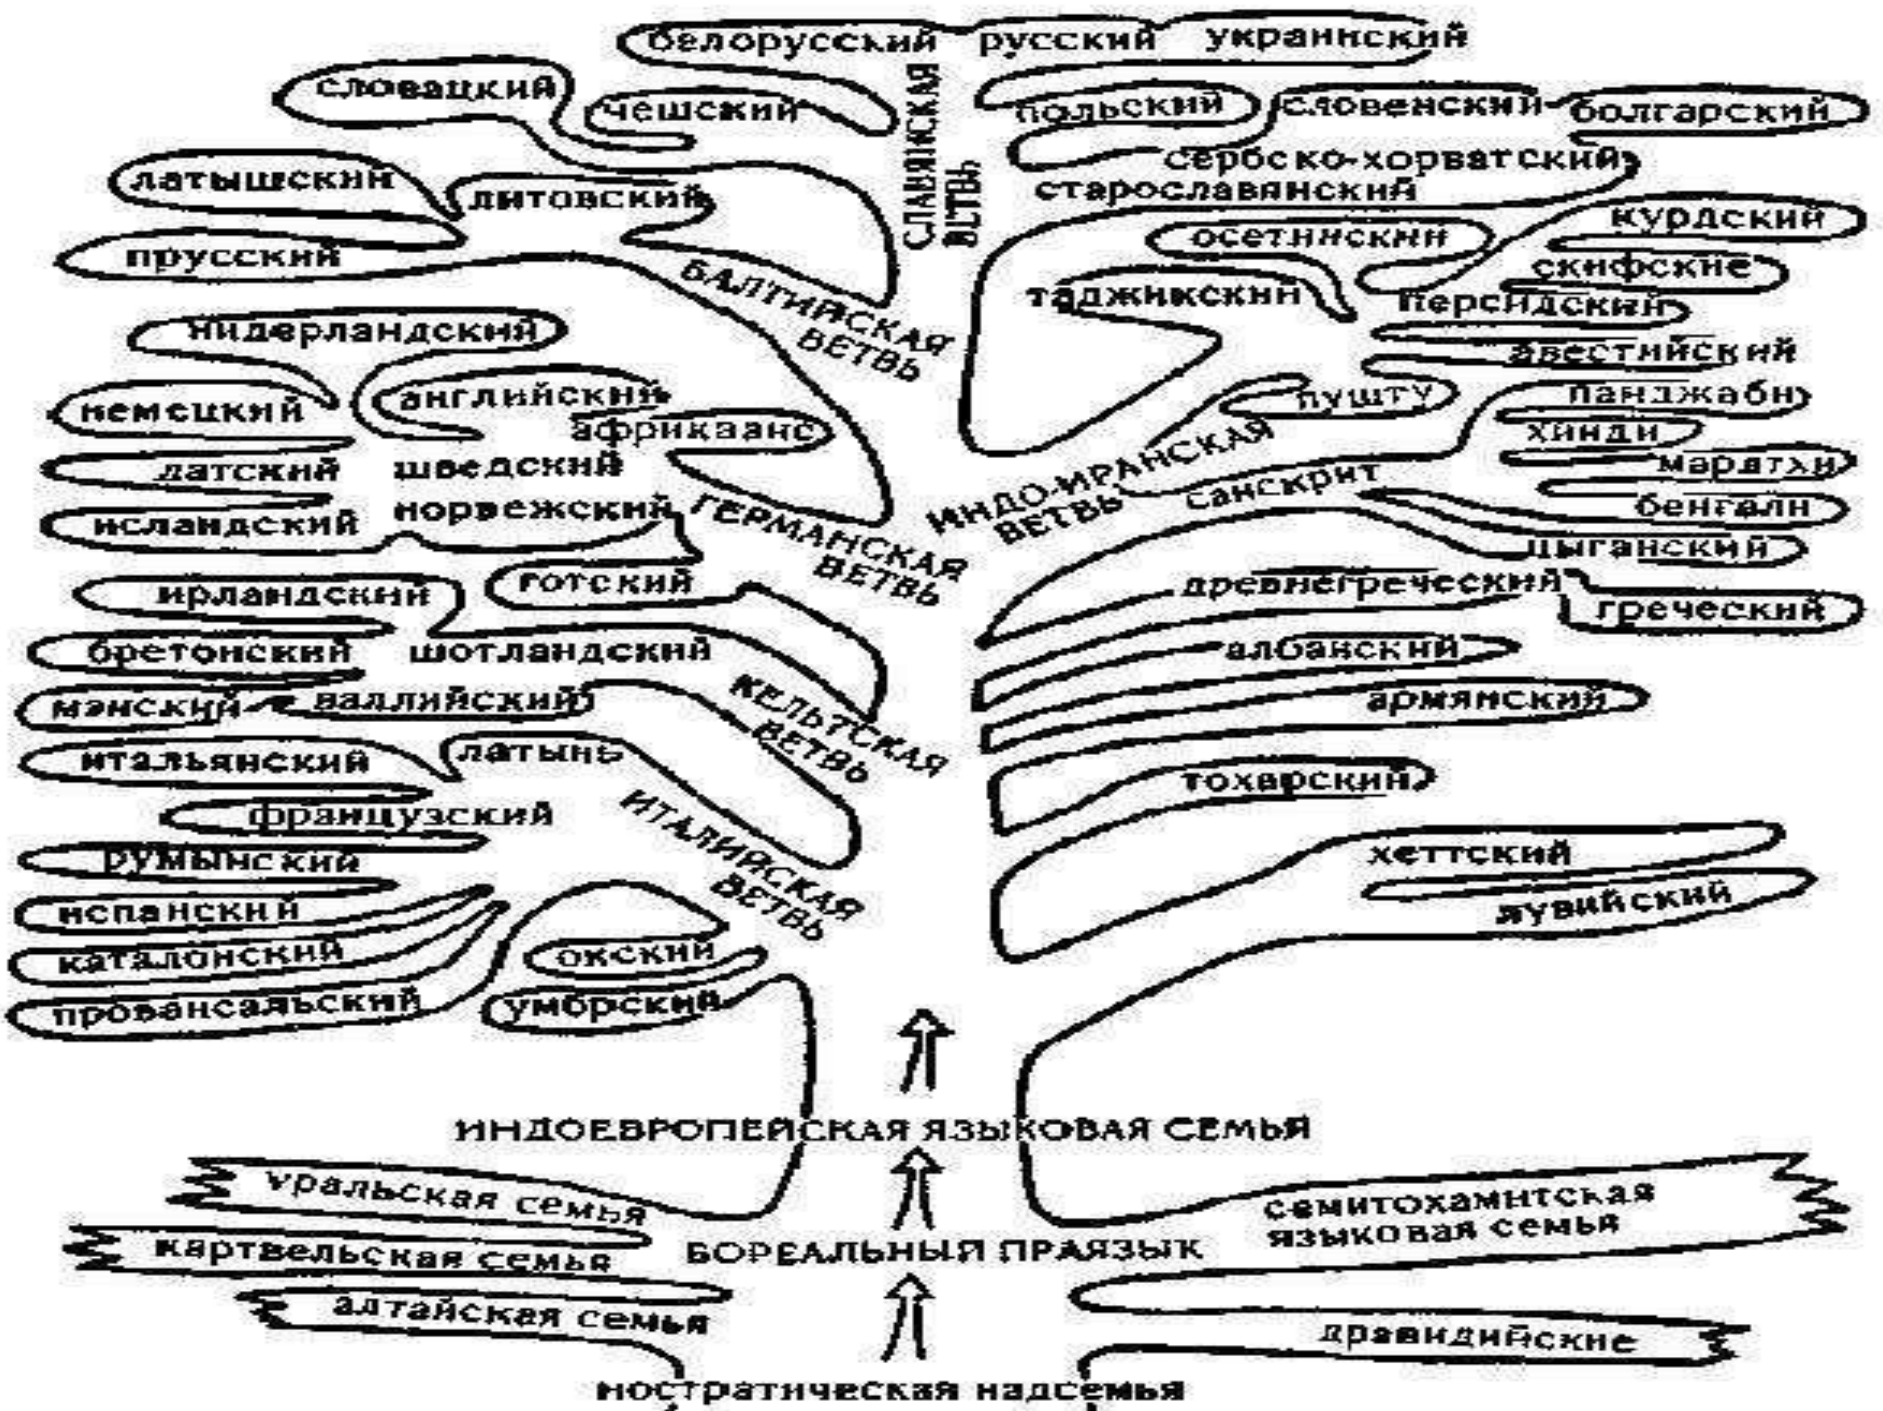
белорусский русский украинский
словацкий чешский
СЛАВЯНСКАЯ ВЕТВЬ
польский словенский болгарский
сербско-хорватский
старославянский
латышский литовский
прусский
БАЛТИЙСКАЯ ВЕТВЬ
осетинский курдский
скифские
таджикский персидский
авестийский
нидерландский
немецкий английский
африкаанс
пушту панджаби
хинди
маратхи
бенгали
цыганский
датский шведский
исландский норвежский
ГЕРМАНСКАЯ ВЕТВЬ
ИНДО-ИРАНСКАЯ ВЕТВЬ
санскрит
ирландский готский
древнегреческий греческий
бретонский шотландский
албанский
мэнский валлийский
КЕЛЬТСКАЯ ВЕТВЬ
армянский
итальянский латынь
тохарский
французский
ИТАЛИЙСКАЯ ВЕТВЬ
румынский
хеттский
испанский
лувийский
каталонский оскский
провансальский умбрский
ИНДОЕВРОПЕЙСКАЯ ЯЗЫКОВАЯ СЕМЬЯ
уральская семья
картвельская семья
БОРЕАЛЬНЫЙ ПРАЯЗЫК
семитохамитская языковая семья
алтайская семья
дравидийские
ностратическая надсемья